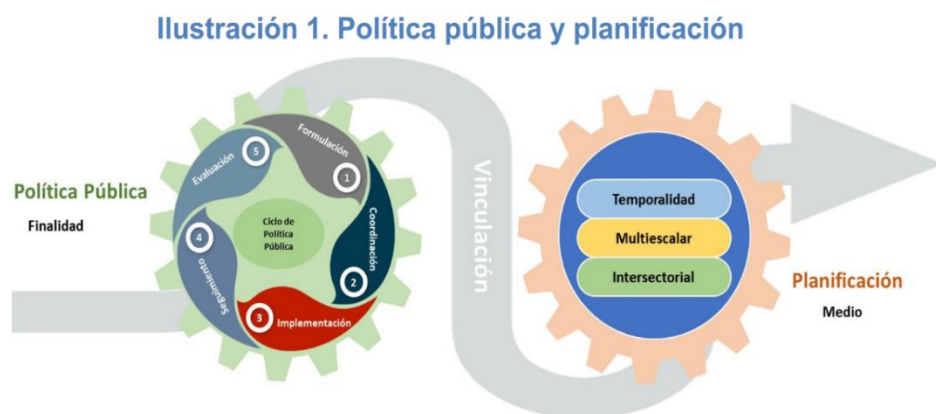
Ilustración 1. Política pública y planificación

Política Pública
Finalidad

Formulación
1
Coordinación
2
Implementación
3
Seguimiento
4
Evaluación
5
Ciclo de Política Pública

Vinculación

Temporalidad
Multiescalar
Intersectorial

Planificación
Medio